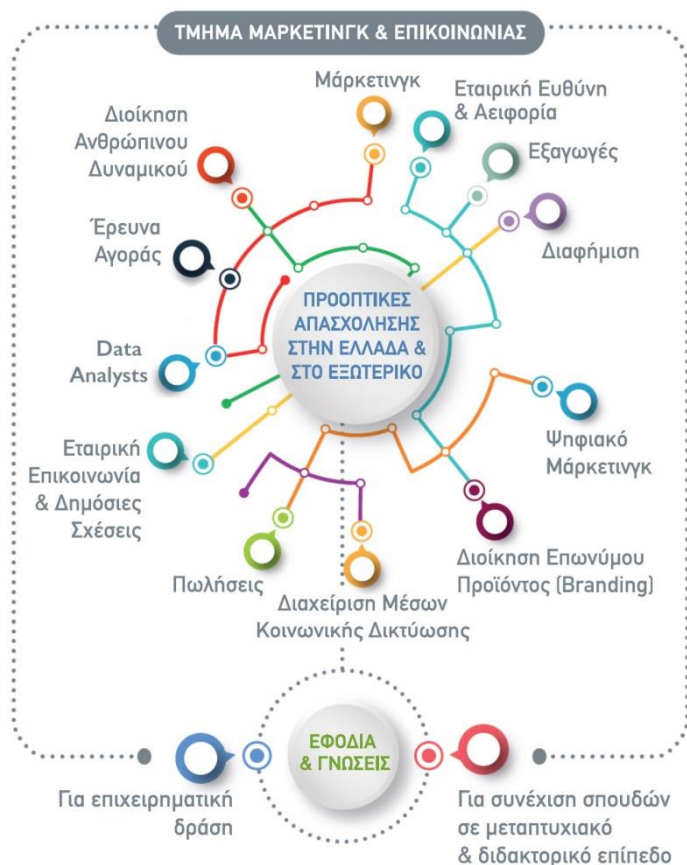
ΤΜΗΜΑ ΜΑΡΚΕΤΙΝΓΚ & ΕΠΙΚΟΙΝΩΝΙΑΣ

Μάρκετινγκ

Εταιρική Ευθύνη & Αειφορία

Διοίκηση Ανθρώπινου Δυναμικού

Εξαγωγές

Έρευνα Αγοράς

Διαφήμιση

ΠΡΟΟΠΤΙΚΕΣ ΑΠΑΣΧΟΛΗΣΗΣ ΣΤΗΝ ΕΛΛΑΔΑ & ΣΤΟ ΕΞΩΤΕΡΙΚΟ

Data Analysts

Ψηφιακό Μάρκετινγκ

Εταιρική Επικοινωνία & Δημόσιες Σχέσεις

Διοίκηση Επωνύμου Προϊόντος (Branding)

Πωλήσεις

Διαχείριση Μέσων Κοινωνικής Δικτύωσης

ΕΦΟΔΙΑ & ΓΝΩΣΕΙΣ

Για επιχειρηματική δράση

Για συνέχιση σπουδών σε μεταπτυχιακό & διδακτορικό επίπεδο